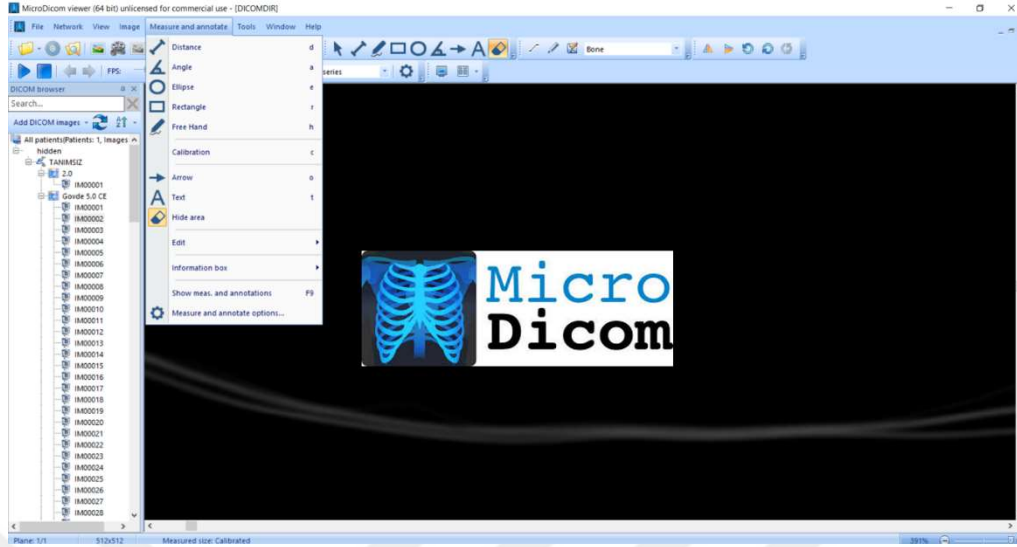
MicroDicom viewer (64 bit) unlicensed for commercial use - [DICOMDIR]

File Network View Image Measure and annotate Tools Window Help

Bone

FPS:

series

DICOM browser

Search...

Add DICOM images

All patients(Patients: 1, Images

hidden
TANIMSIZ
2.0
IM00001
Govde 5.0 CE
IM00001
IM00002
IM00003
IM00004
IM00005
IM00006
IM00007
IM00008
IM00009
IM00010
IM00011
IM00012
IM00013
IM00014
IM00015
IM00016
IM00017
IM00018
IM00019
IM00020
IM00021
IM00022
IM00023
IM00024
IM00025
IM00026
IM00027
IM00028

Distance d
Angle a
Ellipse e
Rectangle r
Free Hand h
Calibration c
Arrow o
Text t
Hide area
Edit
Information box
Show meas. and annotations F9
Measure and annotate options...

Micro
Dicom

Plane: 1/1 512x512 Measured size: Calibrated 391%